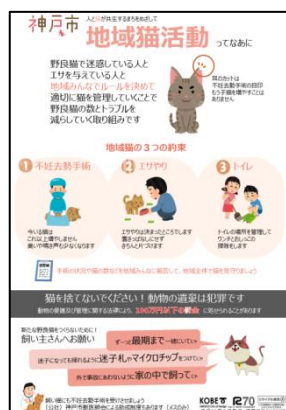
神戸市 人と猫が共生するまちをめざして

地域猫活動 ってなあに

野良猫で迷惑している人と
エサを与えている人と
地域みんなでルールを決めて
適切に猫を管理していくことで
野良猫の数とトラブルを
減らしていく取り組みです

耳のカットは不妊去勢手術の目印です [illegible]

地域猫の３つの約束

1 不妊去勢手術

2 エサやり

3 トイレ

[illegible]

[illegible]

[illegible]

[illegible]

猫を捨てないでください！動物の遺棄は犯罪です

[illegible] 100万円以下の罰金 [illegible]

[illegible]
飼い主さんへお願い

ずーっと最期まで一緒にいてね

迷子になっても帰れるように迷子札やマイクロチップをつけてね

外で事故にあわないように家の中で飼ってね

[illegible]
（公社）神戸市獣医師会 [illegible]

KOBE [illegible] 270 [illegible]